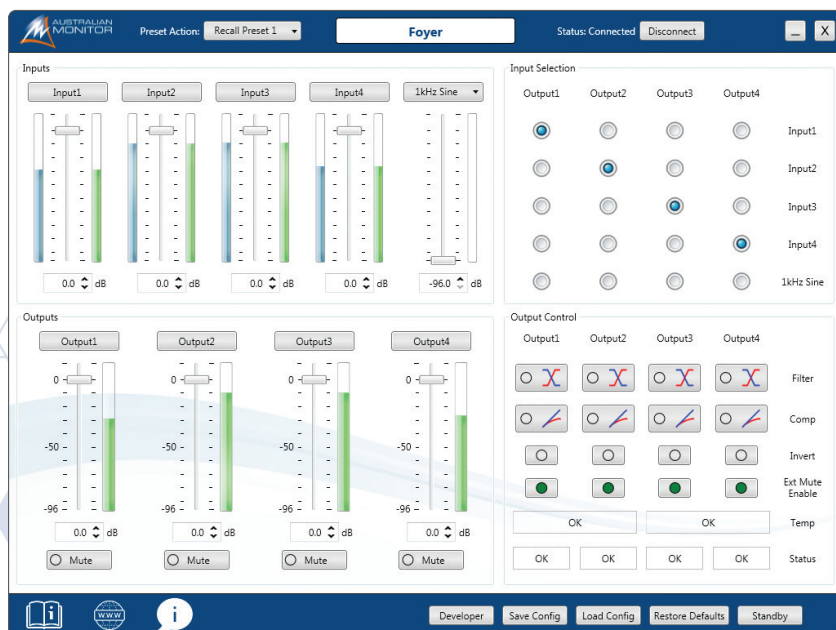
AUSTRALIAN MONITOR

Preset Action: Recall Preset 1

Foyer

Status: Connected Disconnect

_ X

Inputs

Input1 Input2 Input3 Input4 1kHz Sine

0.0 dB 0.0 dB 0.0 dB 0.0 dB -96.0 dB

Input Selection

| | Output1 | Output2 | Output3 | Output4 | |
|---|---|---|---|---|---|
| | | | | | Input1 |
| | | | | | Input2 |
| | | | | | Input3 |
| | | | | | Input4 |
| | | | | | 1kHz Sine |

Outputs

Output1 Output2 Output3 Output4

0 - -50 - -96 -

0 - -50 - -96 -

0 - -50 - -96 -

0 - -50 - -96 -

0.0 dB 0.0 dB 0.0 dB 0.0 dB

Mute Mute Mute Mute

Output Control

| Output1 | Output2 | Output3 | Output4 | |
|---|---|---|---|---|
| | | | | Filter |
| | | | | Comp |
| | | | | Invert |
| | | | | Ext Mute Enable |
| OK | | OK | | Temp |
| OK | OK | OK | OK | Status |

www

i

Developer Save Config Load Config Restore Defaults Standby